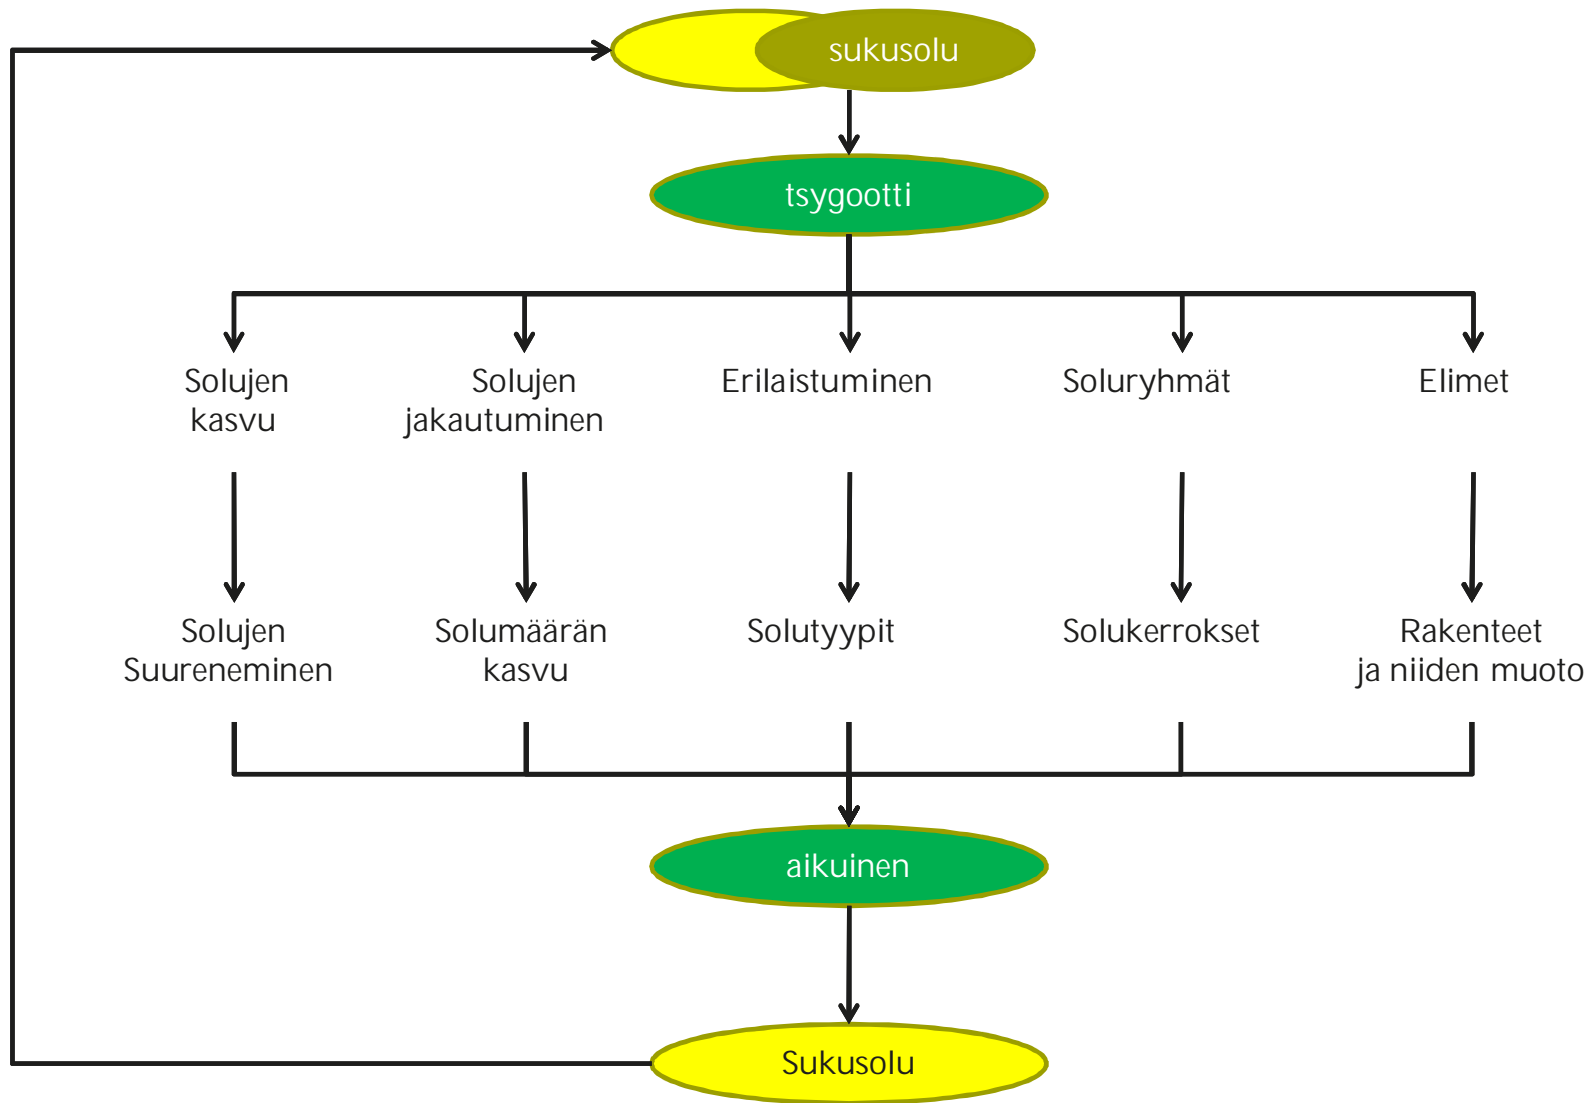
sukusolu

tsygootti

Solujen kasvu

Solujen jakautuminen

Erilaistuminen

Soluryhmät

Elimet

Solujen Suureneminen

Solumäärän kasvu

Solutyypit

Solukerrokset

Rakenteet ja niiden muoto

aikuinen

Sukusolu